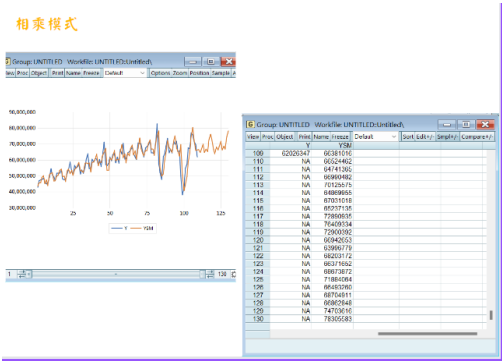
相乘模式

Group: UNTITLED Workfile: UNTITLED::Untitled\

View Proc Object Print Name Freeze Default Options Zoom Position Sample

90,000,000
80,000,000
70,000,000
60,000,000
50,000,000
40,000,000
30,000,000

25 50 75 100 125

Y YSM

1 136

Group: UNTITLED Workfile: UNTITLED::Untitled\

View Proc Object Print Name Freeze Default Sort Edit+/- Smpl+/- Compare+/-

| | Y | YSM |
|---|---|---|
| 109 | 62026347 | 66381016 |
| 110 | NA | 65524402 |
| 111 | NA | 64741365 |
| 112 | NA | 66990492 |
| 113 | NA | 70125675 |
| 114 | NA | 84969655 |
| 115 | NA | 67031018 |
| 116 | NA | 65237135 |
| 117 | NA | 72860635 |
| 118 | NA | 76409334 |
| 119 | NA | 72900392 |
| 120 | NA | 66942053 |
| 121 | NA | 63996779 |
| 122 | NA | 68203172 |
| 123 | NA | 66371662 |
| 124 | NA | 68673872 |
| 125 | NA | 71884064 |
| 126 | NA | 86483260 |
| 127 | NA | 68704911 |
| 128 | NA | 66862848 |
| 129 | NA | 74703610 |
| 130 | NA | 78305583 |